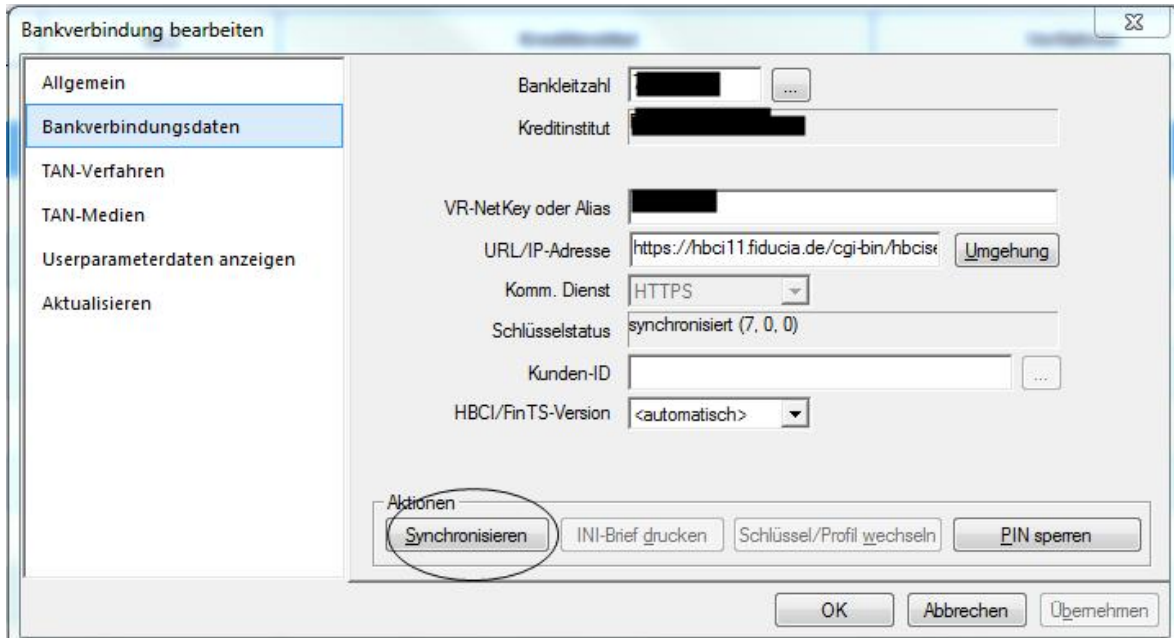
Bankverbindung bearbeiten

Allgemein
Bankverbindungsdaten
TAN-Verfahren
TAN-Medien
Userparameterdaten anzeigen
Aktualisieren

Bankleitzahl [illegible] ...
Kreditinstitut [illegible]

VR-NetKey oder Alias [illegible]
URL/IP-Adresse https://hbci11.fiducia.de/cgi-bin/hbcis Umgehung
Komm. Dienst HTTPS
Schlüsselstatus synchronisiert (7, 0, 0)
Kunden-ID ...
HBCI/FinTS-Version <automatisch>

Aktionen
Synchronisieren INI-Brief drucken Schlüssel/Profil wechseln PIN sperren

OK Abbrechen Übernehmen